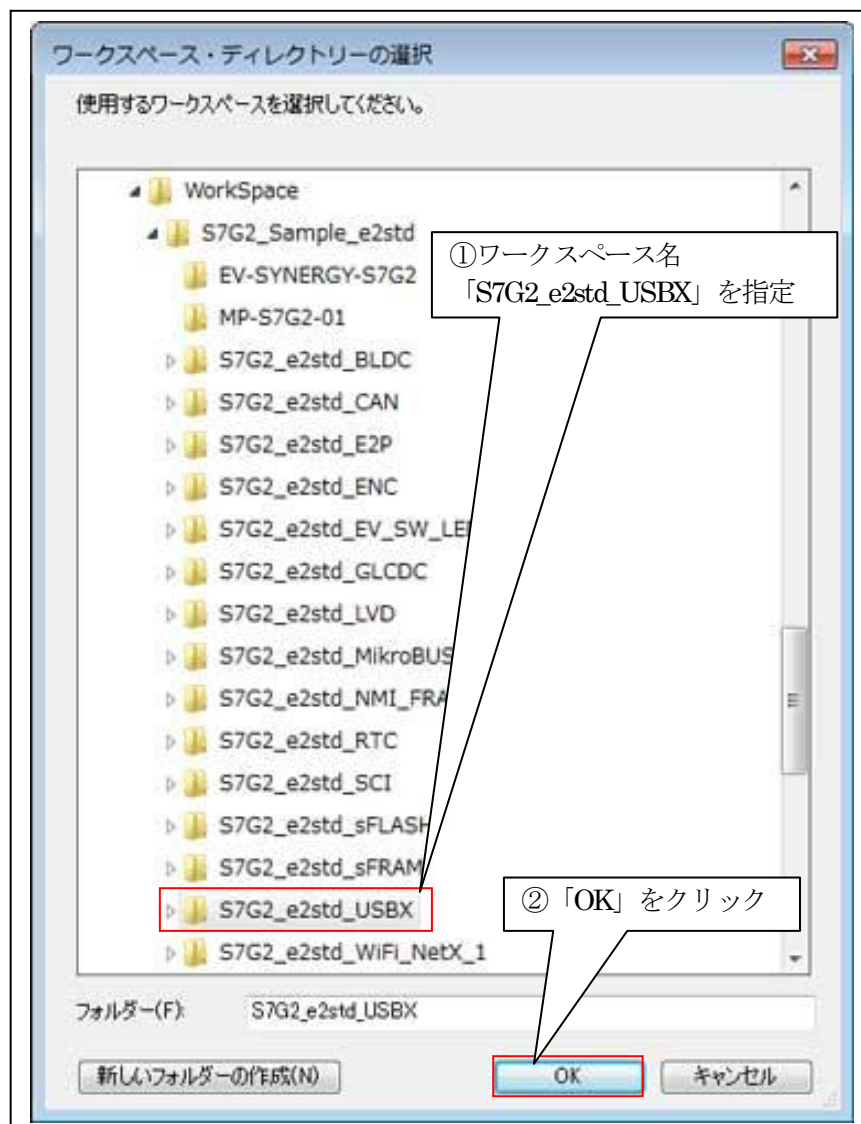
ワークスペース・ディレクトリーの選択

使用するワークスペースを選択してください。

WorkSpace
S7G2_Sample_e2std
EV-SYNERGY-S7G2
MP-S7G2-01
S7G2_e2std_BLDC
S7G2_e2std_CAN
S7G2_e2std_E2P
S7G2_e2std_ENC
S7G2_e2std_EV_SW_LE
S7G2_e2std_GLCDC
S7G2_e2std_LVD
S7G2_e2std_MikroBUS
S7G2_e2std_NMI_FRA
S7G2_e2std_RTC
S7G2_e2std_SCI
S7G2_e2std_sFLASH
S7G2_e2std_sFRAM
S7G2_e2std_USBX
S7G2_e2std_WiFi_NetX_1

①ワークスペース名「S7G2_e2std_USBX」を指定

②「OK」をクリック

フォルダー(F): S7G2_e2std_USBX

新しいフォルダーの作成(N)

OK

キャンセル